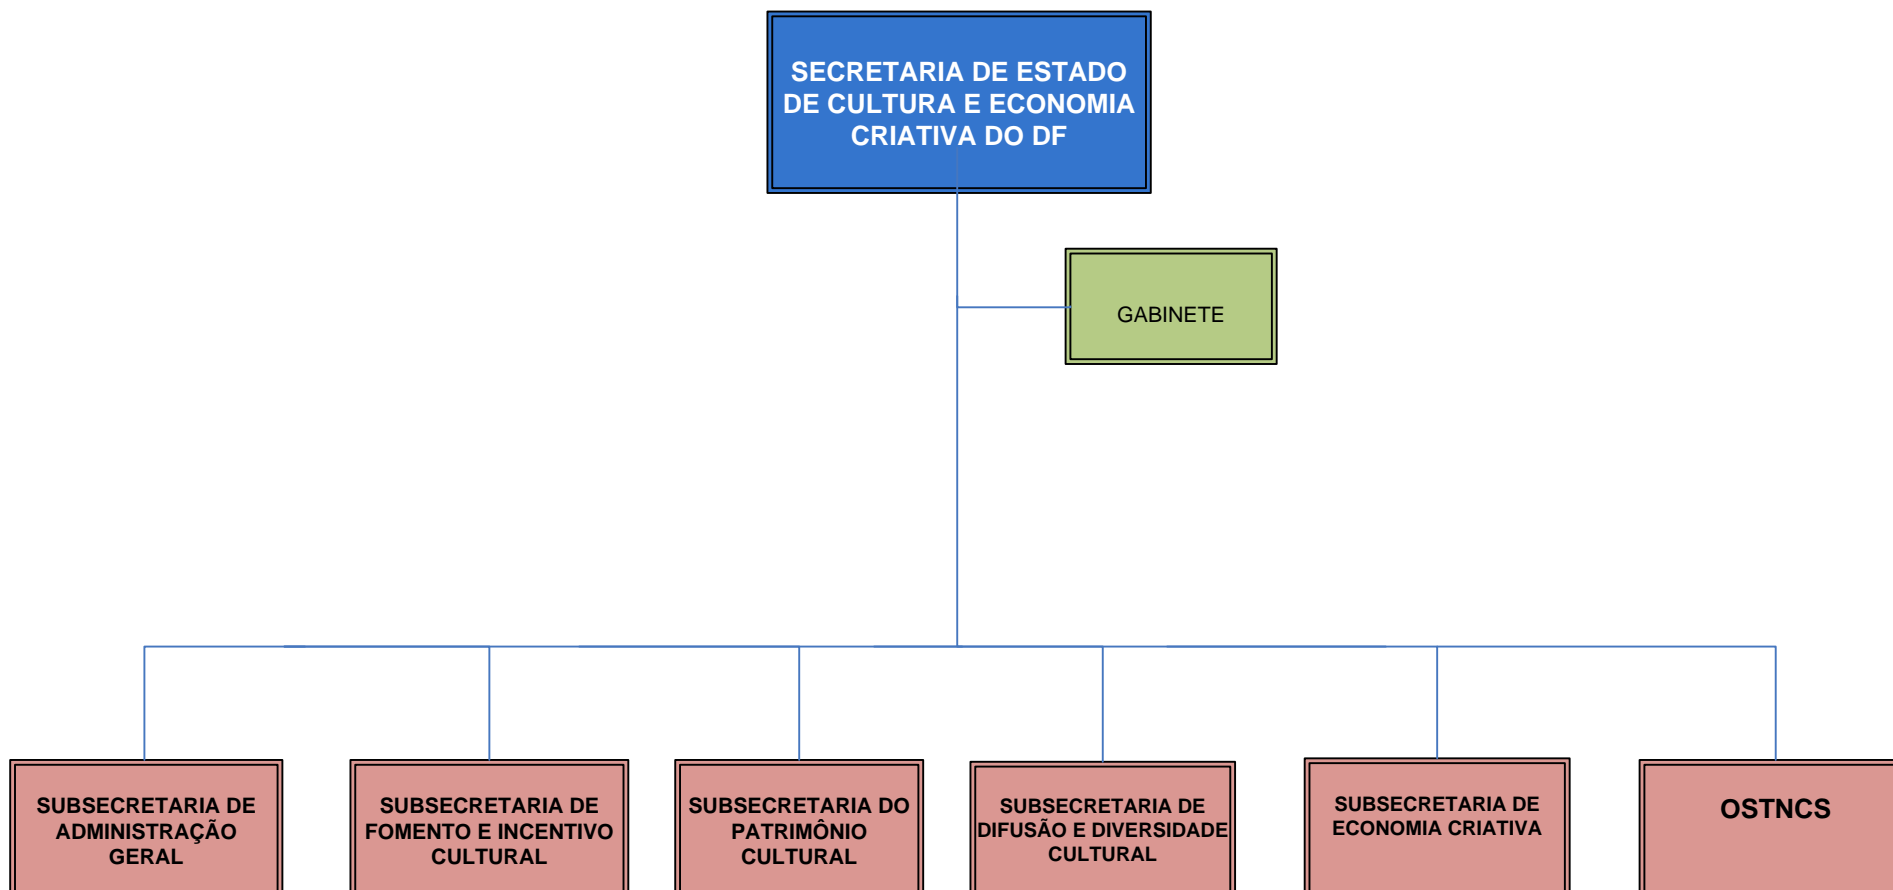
SECRETARIA DE ESTADO DE CULTURA E ECONOMIA CRIATIVA DO DF

GABINETE

SUBSECRETARIA DE ADMINISTRAÇÃO GERAL

SUBSECRETARIA DE FOMENTO E INCENTIVO CULTURAL

SUBSECRETARIA DO PATRIMÔNIO CULTURAL

SUBSECRETARIA DE DIFUSÃO E DIVERSIDADE CULTURAL

SUBSECRETARIA DE ECONOMIA CRIATIVA

OSTNCS